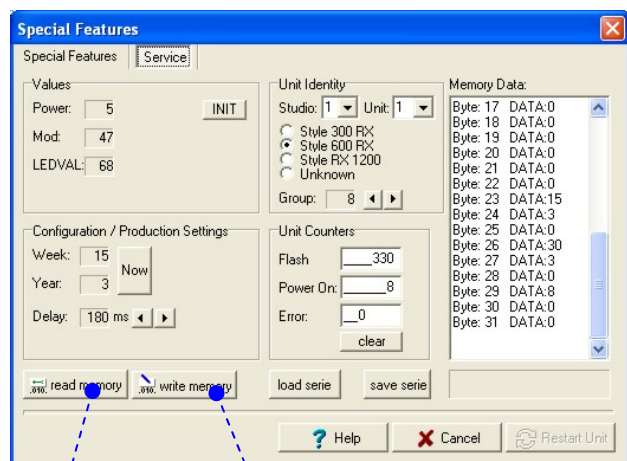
Special Features

Special Features | Service

Values
Power: 5
Mod: 47
LEDVAL: 68
INIT

Unit Identity
Studio: 1 Unit: 1
Style 300 RX
Style 600 RX
Style RX 1200
Unknown
Group: 8

Memory Data:
Byte: 17 DATA:0
Byte: 18 DATA:0
Byte: 19 DATA:0
Byte: 20 DATA:0
Byte: 21 DATA:0
Byte: 22 DATA:0
Byte: 23 DATA:15
Byte: 24 DATA:3
Byte: 25 DATA:0
Byte: 26 DATA:30
Byte: 27 DATA:3
Byte: 28 DATA:0
Byte: 29 DATA:8
Byte: 30 DATA:0
Byte: 31 DATA:0

Configuration / Production Settings
Week: 15
Year: 3
Now
Delay: 180 ms

Unit Counters
Flash 330
Power On: 8
Error: 0
clear

read memory
write memory
load serie
save serie

Help
Cancel
Restart Unit